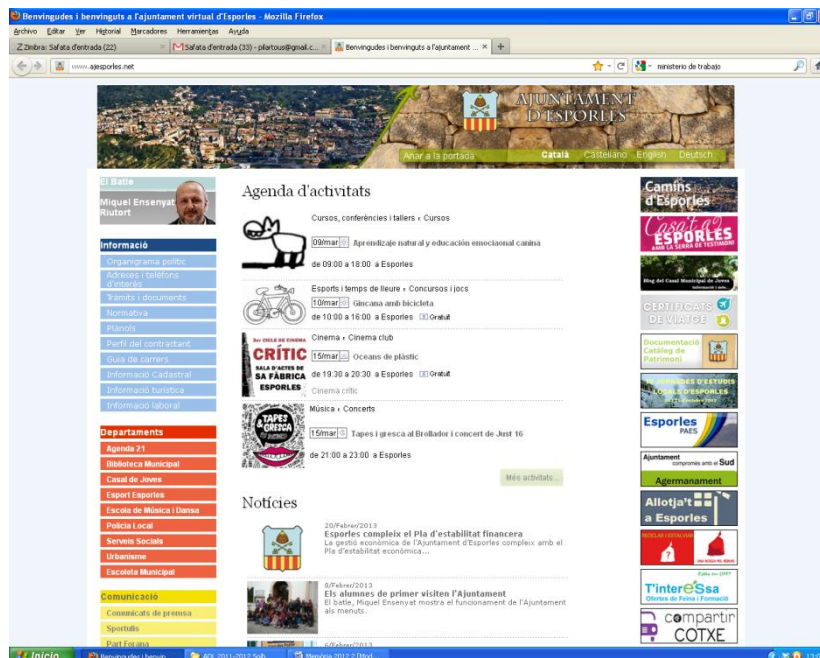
Benvingudes i benvinguts a l'ajuntament virtual d'Esporles - Mozilla Firefox

Archivo Editar Ver Historial Marcadores Herramientas Ayuda

Zimbra: Safata d'entrada (22) | Safata d'entrada (33) - pilartous@gmail.c... | Benvingudes i benvinguts a l'ajuntament ... | +

www.ajesporles.net

ministerio de trabajo

AJUNTAMENT D'ESPORLES

Anar a la portada | Català | Castellano | English | Deutsch

El Batle

Miquel Ensenyat Riutort

Informació
Organigrama polític
Adreces i telèfons d'interès
Tràmits i documents
Normativa
Plànols
Perfil del contractant
Guia de carrers
Informació Cadastral
Informació turística
Informació laboral

Departaments
Agenda 21
Biblioteca Municipal
Casal de Joves
Esport Esporles
Escola de Música i Dansa
Policia Local
Serveis Socials
Urbanisme
Escoleta Municipal

Comunicació
Comunicats de premsa
Sportula
Part Forana

Agenda d'activitats

Cursos, conferències i tallers › Cursos
09/mar Aprendizaje natural y educación emocional canina
de 09:00 a 18:00 a Esporles

Esports i temps de lleure › Concursos i jocs
10/mar Gincana amb bicicleta
de 10:00 a 16:00 a Esporles Gratuït

Cinema › Cinema club
15/mar Oceans de plàstic
de 19:30 a 20:30 a Esporles Gratuït
Cinema crític

CRÍTIC SALA D'ACTES DE SA FÀBRICA ESPORLES

Música › Concerts
15/mar Tapes i gresca al Brollador i concert de Just 16
de 21:00 a 23:00 a Esporles

TAPES & GRESCA

Més activitats...

Notícies

20/Febrer/2013
Esporles compleix el Pla d'estabilitat financera
La gestió econòmica de l'Ajuntament d'Esporles compleix amb el Pla d'estabilitat econòmica...

8/Febrer/2013
Els alumnes de primer visiten l'Ajuntament
El batle, Miquel Ensenyat mostra el funcionament de l'Ajuntament als menuts.

6/Febrer/2013

Camins d'Esporles
Casal d'Esporles AMB LA SERRA DE TESTIMONI
Blog del Casal Municipal de Joves
CERTIFICATS DE VIATGE
Documentació Catàleg de Patrimoni
JORNADES D'ESTUDIS LOCALS D'ESPORLES
Esporles PAES
Ajuntament compromès amb el Sud
Agermanament
Allotja't a Esporles
RECICLAR ESTALVIAR
T'interEssa Oferta de Feina i Formació
compartir COTXE

Inicio | Benvingudes i benvin... | ADI 2011-2012 Solb... | Memòria 2012 2 [Mod...